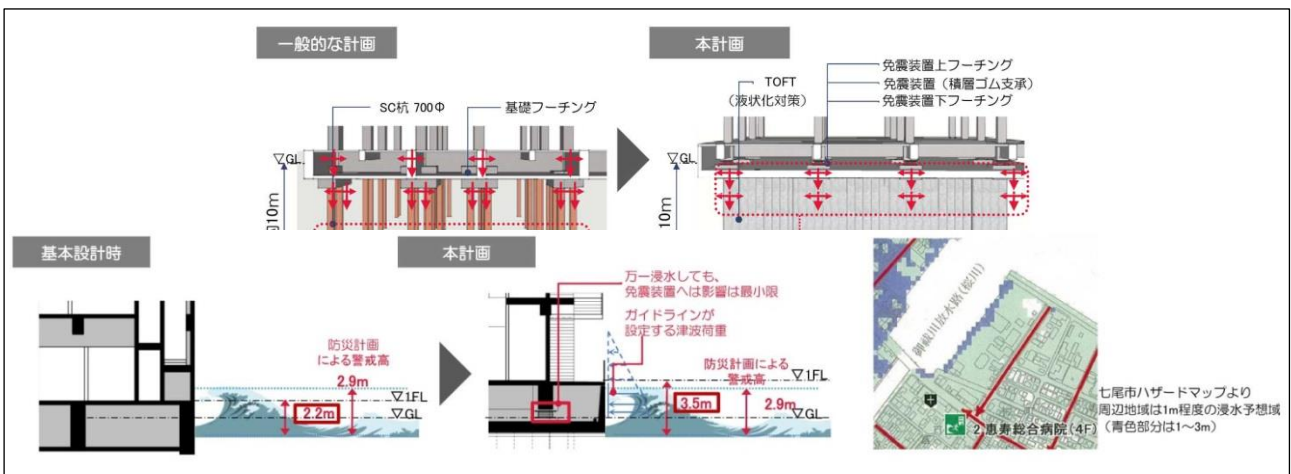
一般的な計画

SC杭 700Φ

基礎フーチング

▽GL

10m

本計画

TOFT
(液状化対策)

免震装置上フーチング

免震装置（積層ゴム支承）

免震装置下フーチング

▽GL

10m

基本設計時

防災計画
による警戒高

2.9m

▽1FL

2.2m

▽GL

本計画

万一浸水しても、
免震装置へは影響は最小限

ガイドラインが
設定する津波荷重

防災計画による
警戒高

▽1FL

3.5m

2.9m

▽GL

御祓川放水路（桜川）

2 恵寿総合病院（4F）

七尾市ハザードマップより
周辺地域は1m程度の浸水予想域
（青色部分は1～3m）